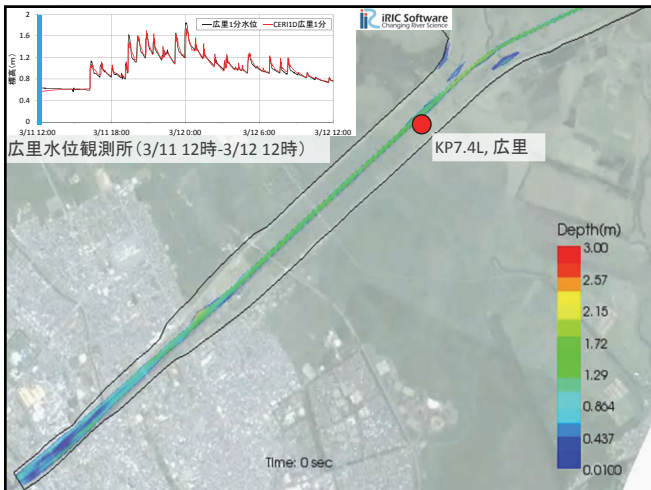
2
1.6
1.2
0.8
0.4
0
標高(m)
3/11 12:00
3/11 18:00
3/12 0:00
3/12 6:00
3/12 12:00
—広里1分水位 —CERI1D広里1分

iRIC Software
Changing River Science

広里水位観測所(3/11 12時-3/12 12時)

KP7.4L, 広里

Depth(m)
3.00
2.57
2.15
1.72
1.29
0.864
0.437
0.0100

Time: 0 sec